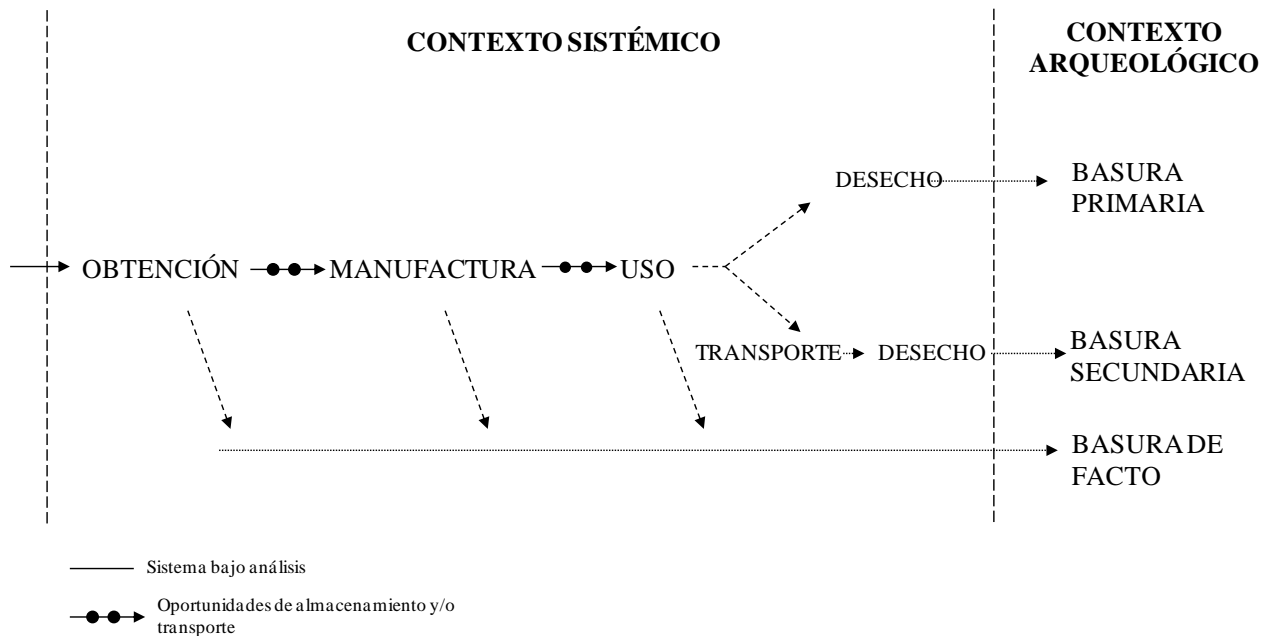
CONTEXTO SISTÉMICO

CONTEXTO ARQUEOLÓGICO

DESECHO

BASURA PRIMARIA

OBTENCIÓN

MANUFACTURA

USO

TRANSPORTE

DESECHO

BASURA SECUNDARIA

BASURA DE FACTO

Sistema bajo análisis

Oportunidades de almacenamiento y/o transporte